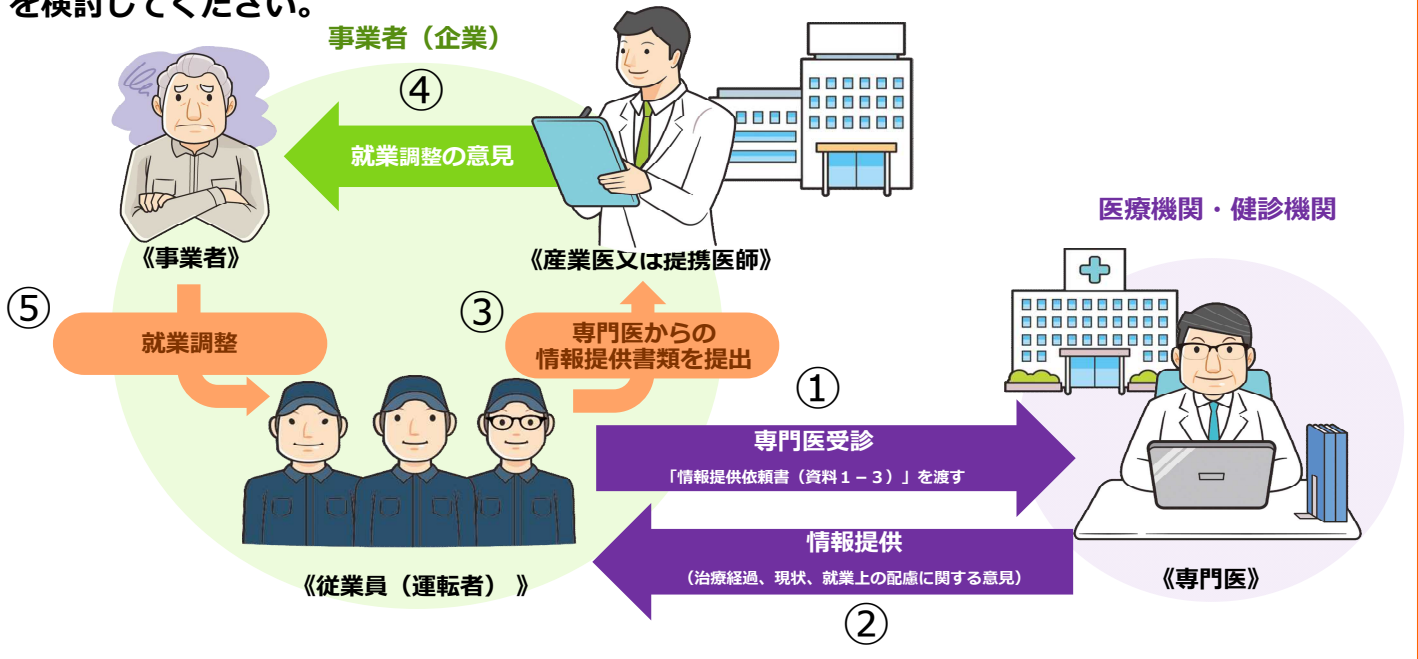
を検討してください。

事業者（企業）

④

就業調整の意見

《事業者》

《産業医又は提携医師》

医療機関・健診機関

⑤

就業調整

③

専門医からの
情報提供書類を提出

①

専門医受診

「情報提供依頼書（資料１－３）」を渡す

情報提供

（治療経過、現状、就業上の配慮に関する意見）

《従業員（運転者）》

《専門医》

②